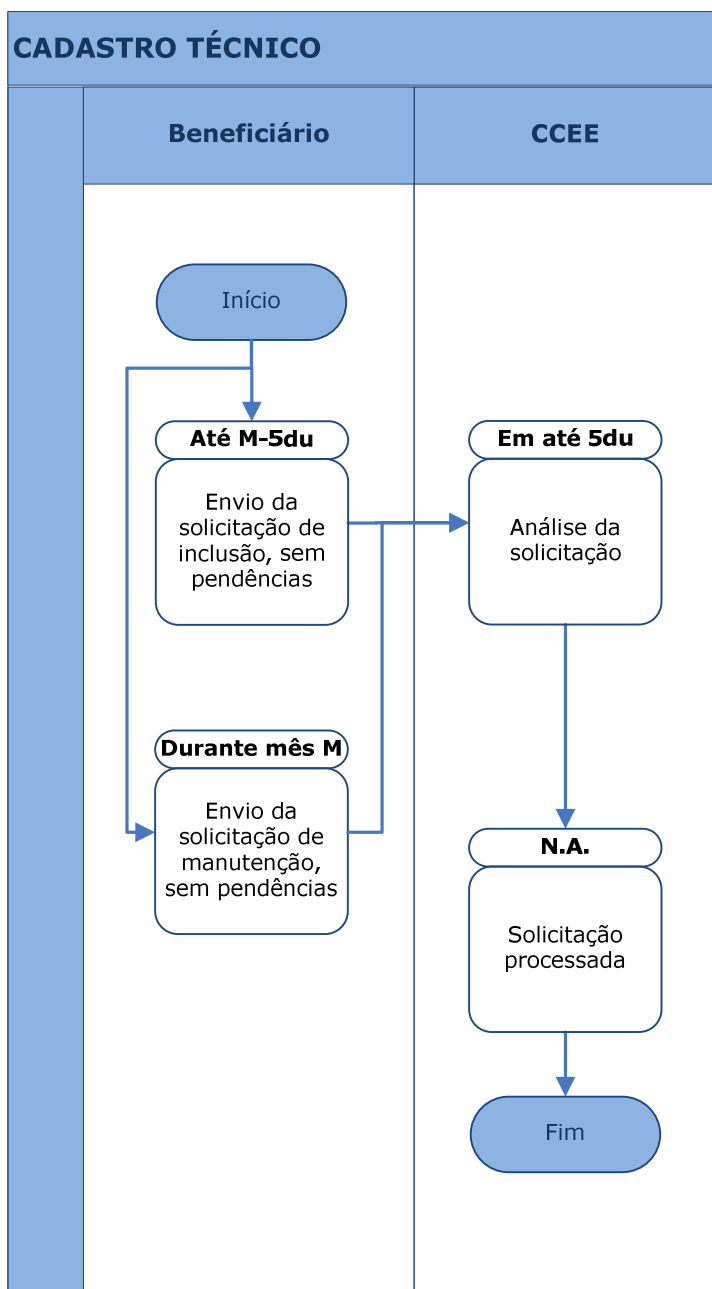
CADASTRO TÉCNICO

Beneficiário

CCEE

Início

Até M-5du

Envio da solicitação de inclusão, sem pendências

Durante mês M

Envio da solicitação de manutenção, sem pendências

Em até 5du

Análise da solicitação

N.A.

Solicitação processada

Fim